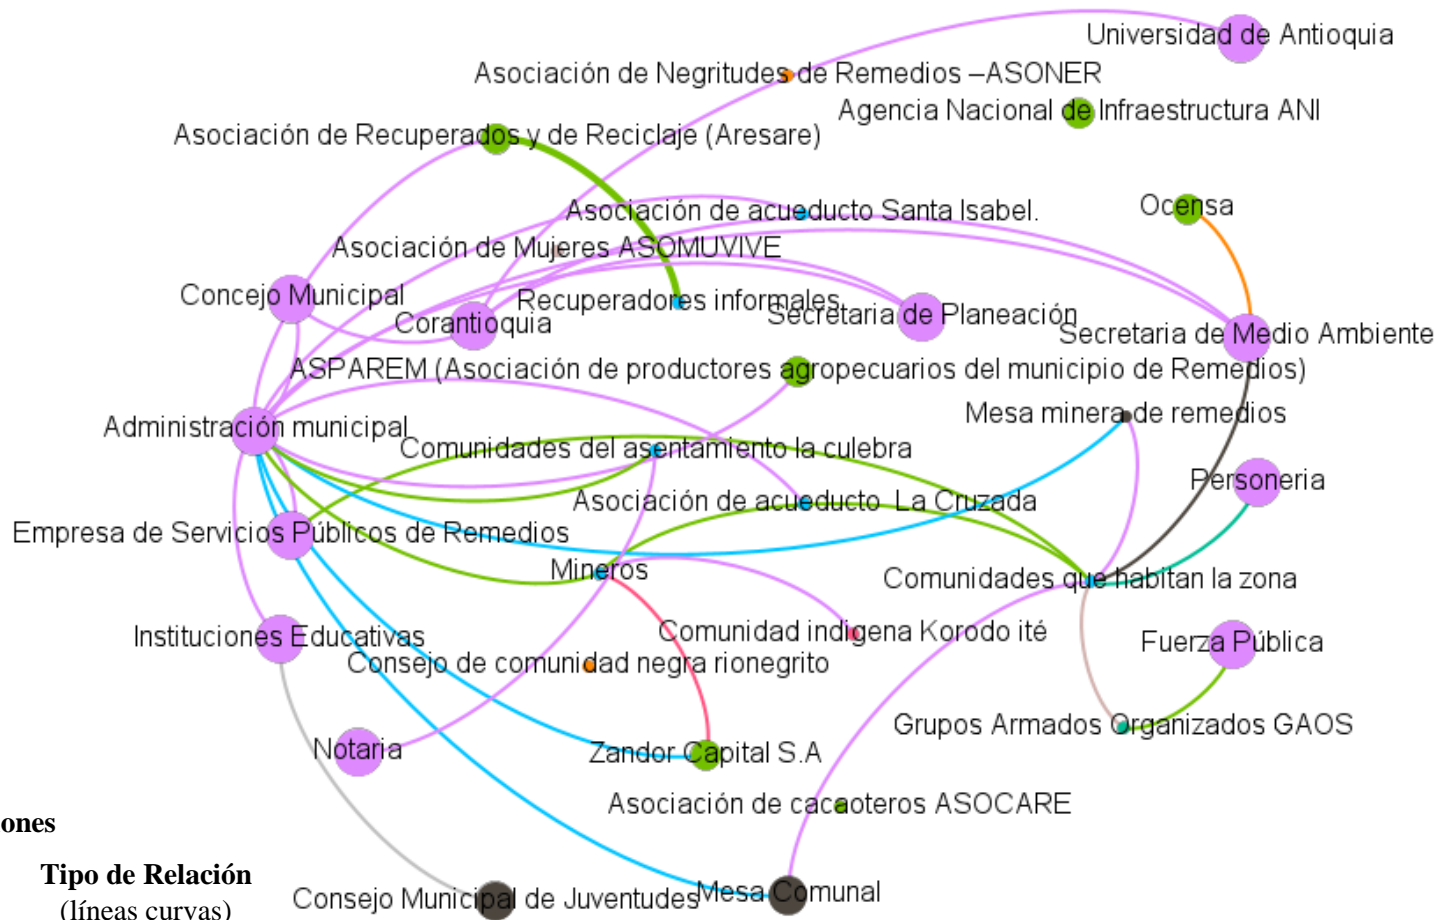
Universidad de Antioquia
Asociación de Negritudes de Remedios –ASONER
Agencia Nacional de Infraestructura ANI
Asociación de Recuperados y de Reciclaje (Aresare)
Asociación de acueducto Santa Isabel.
Ocensa
Asociación de Mujeres ASOMUVIVE
Concejo Municipal
Recuperadores informales
Secretaria de Planeación
Corantioquia
Secretaria de Medio Ambiente
ASPAREM (Asociación de productores agropecuarios del municipio de Remedios)
Mesa minera de remedios
Administración municipal
Comunidades del asentamiento la culebra
Personeria
Asociación de acueducto La Cruzada
Empresa de Servicios Públicos de Remedios
Mineros
Comunidades que habitan la zona
Comunidad indigena Korodo ité
Instituciones Educativas
Fuerza Pública
Consejo de comunidad negra rionegrito
Grupos Armados Organizados GAOS
Notaria
Zandor Capital S.A
Asociación de cacaoteros ASOCARE
ones
Tipo de Relación
(líneas curvas)
Consejo Municipal de Juventudes
Mesa Comunal